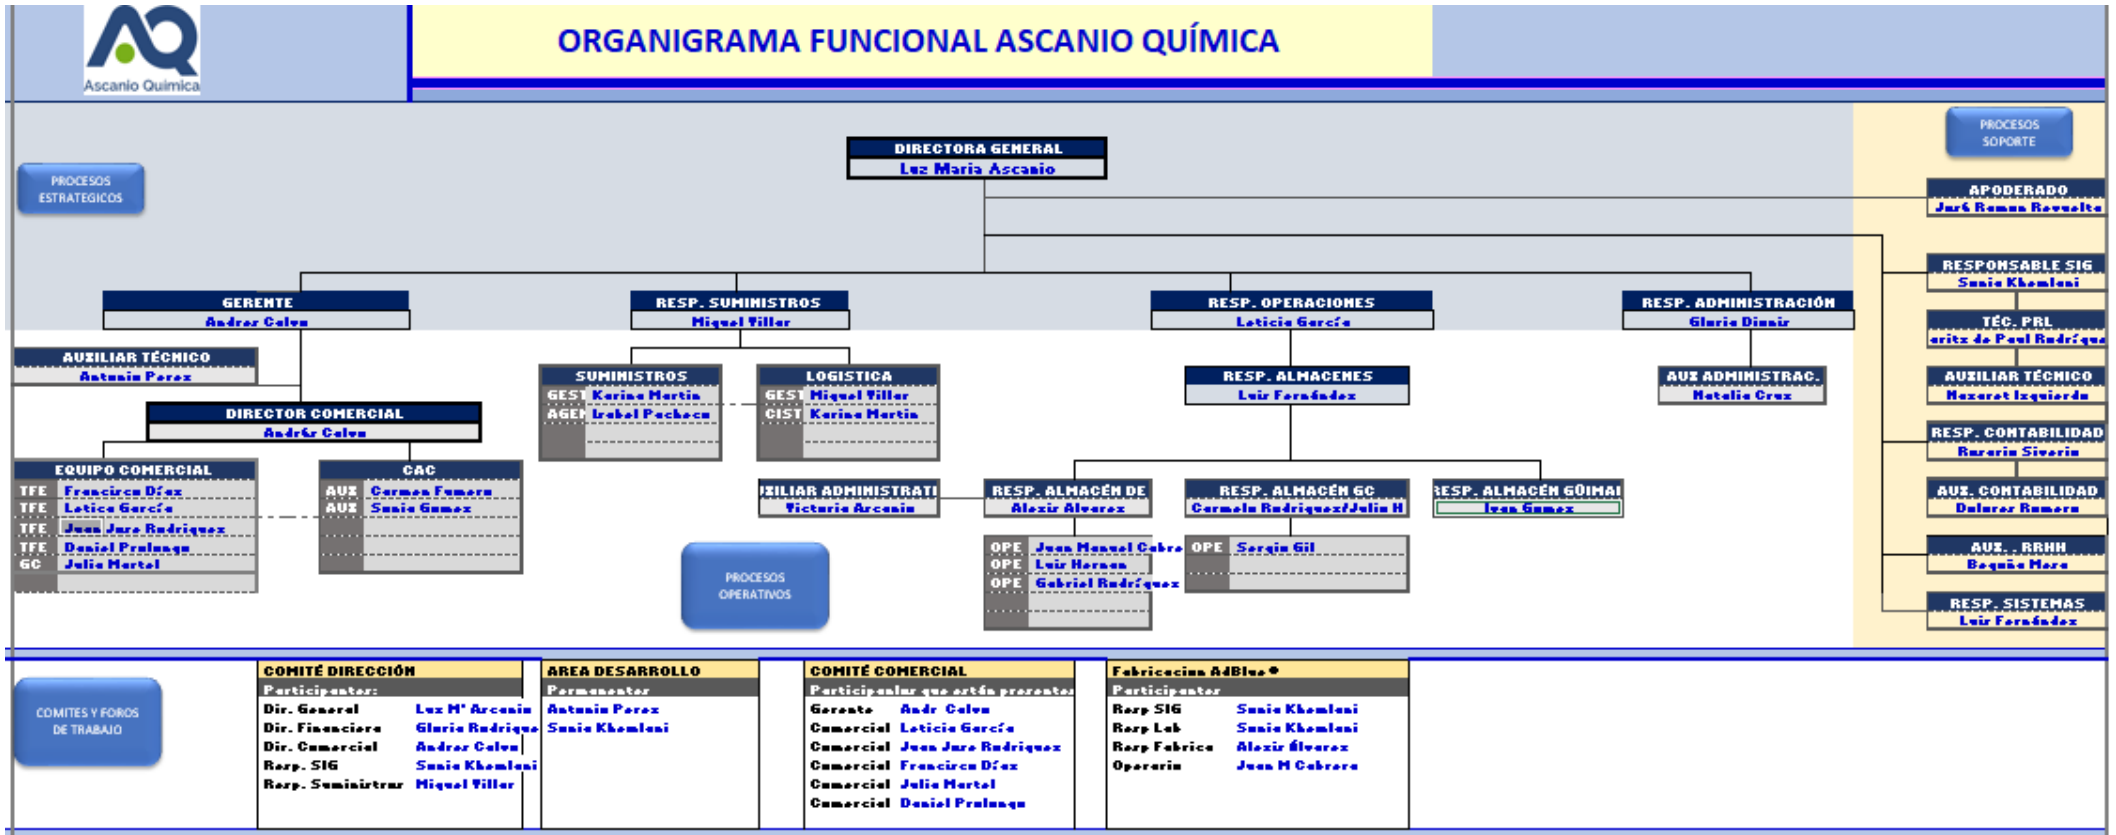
Ascanio Química

ORGANIGRAMA FUNCIONAL ASCANIO QUÍMICA

PROCESOS ESTRATEGICOS

DIRECTORA GENERAL
Luz Maria Ascanio

PROCESOS SOPORTE

APODERADO
José Ramon Revuelta

GERENTE
Andres Calvo

RESP. SUMINISTROS
Miguel Villar

RESP. OPERACIONES
Leticia García

RESP. ADMINISTRACIÓN
Gloria Dimair

RESPONSABLE SIG
Sonia Khomlani

TÉC. PRL
aritz de Paul Rodríguez

AUXILIAR TÉCNICO
Antonio Perez

DIRECTOR COMERCIAL
Andrés Calvo

SUMINISTROS
GEST Karina Martin
AGEN Isabel Pacheco

LOGISTICA
GEST Miguel Villar
CIST Karina Martin

RESP. ALMACENES
Luis Fernández

AUX ADMINISTRAC.
Natalia Cruz

AUXILIAR TÉCNICO
Nazaret Izquierdo

RESP. CONTABILIDAD
Rosario Siverio

EQUIPO COMERCIAL
TFE Francisco Díaz
TFE Letica García
TFE Juan Jose Rodriguez
TFE Daniel Pralongo
GC Julia Martel

CAC
AUX Carmen Fumero
AUX Sonia Gomez

AUXILIAR ADMINISTRATI
Victoria Arcania

RESP. ALMACÉN DE
Alexis Alvarez

RESP. ALMACÉN GC
Carmelo Rodriguez/Julio H

RESP. ALMACÉN GÜIMAR
Ivan Gomez

AUX. CONTABILIDAD
Dolores Romero

PROCESOS OPERATIVOS

OPE Juan Manuel Cabrera
OPE Luis Hernan
OPE Gabriel Rodríguez

OPE Sergio Gil

AUX. . RRHH
Begoña Mora

RESP. SISTEMAS
Luis Fernández

COMITES Y FOROS DE TRABAJO

COMITÉ DIRECCIÓN
Participantes:
Dir. General Luz Mª Ascanio
Dir. Financiera Gloria Rodriguez
Dir. Comercial Andres Calvo
Resp. SIG Sonia Khomlani
Resp. Suministros Miguel Villar

AREA DESARROLLO
Permanentes
Antonio Perez
Sonia Khomlani

COMITÉ COMERCIAL
Participantes que están presentes
Gerente Andr Calvo
Comercial Leticia García
Comercial Juan Jose Rodriguez
Comercial Francisco Díaz
Comercial Julia Martel
Comercial Daniel Pralongo

Fabricacion AdBlue®
Participantes
Resp SIG Sonia Khomlani
Resp Lab Sonia Khomlani
Resp Fabrica Alexis Álvarez
Operario Juan M Cabrera